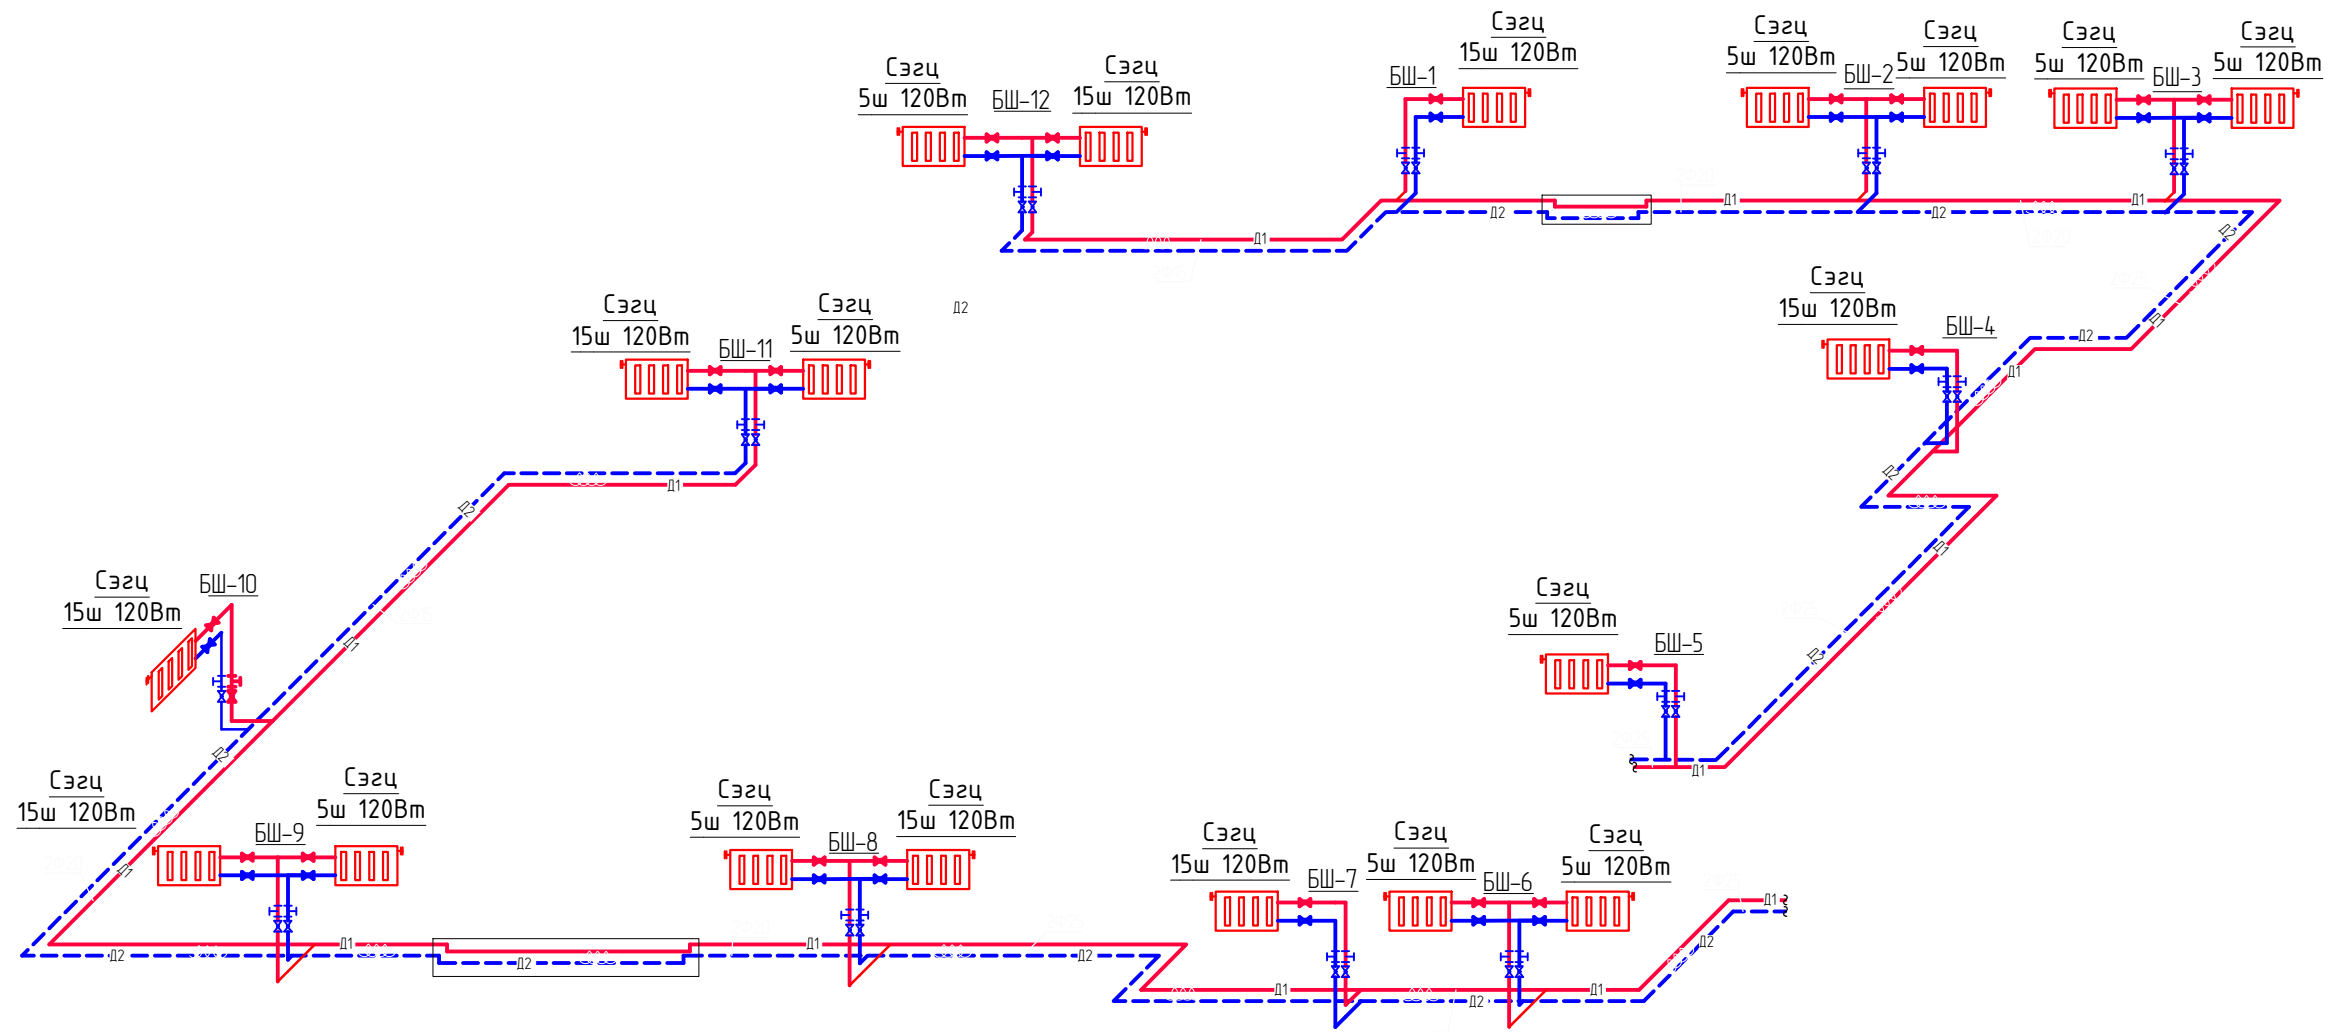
Сэгц
5ш 120Вт
БШ-12
Сэгц
15ш 120Вт
БШ-1
Сэгц
15ш 120Вт
Сэгц
5ш 120Вт
БШ-2
Сэгц
5ш 120Вт
Сэгц
5ш 120Вт
БШ-3
Сэгц
5ш 120Вт
Д1
Д2
Д1
Д2
Д1
Д2
Д1
Д2
Сэгц
15ш 120Вт
БШ-11
Сэгц
5ш 120Вт
Д2
Сэгц
15ш 120Вт
БШ-4
Д2
Д1
Д1
Д2
Д2
Д1
Сэгц
15ш 120Вт
БШ-10
Д2
Д1
Сэгц
5ш 120Вт
БШ-5
Д2
Д1
Д2
Сэгц
15ш 120Вт
БШ-9
Сэгц
5ш 120Вт
Сэгц
5ш 120Вт
БШ-8
Сэгц
15ш 120Вт
Сэгц
15ш 120Вт
БШ-7
Сэгц
5ш 120Вт
БШ-6
Сэгц
5ш 120Вт
Д1
Д2
Д1
Д2
Д1
Д2
Д1
Д2
Д1
Д2
Д1